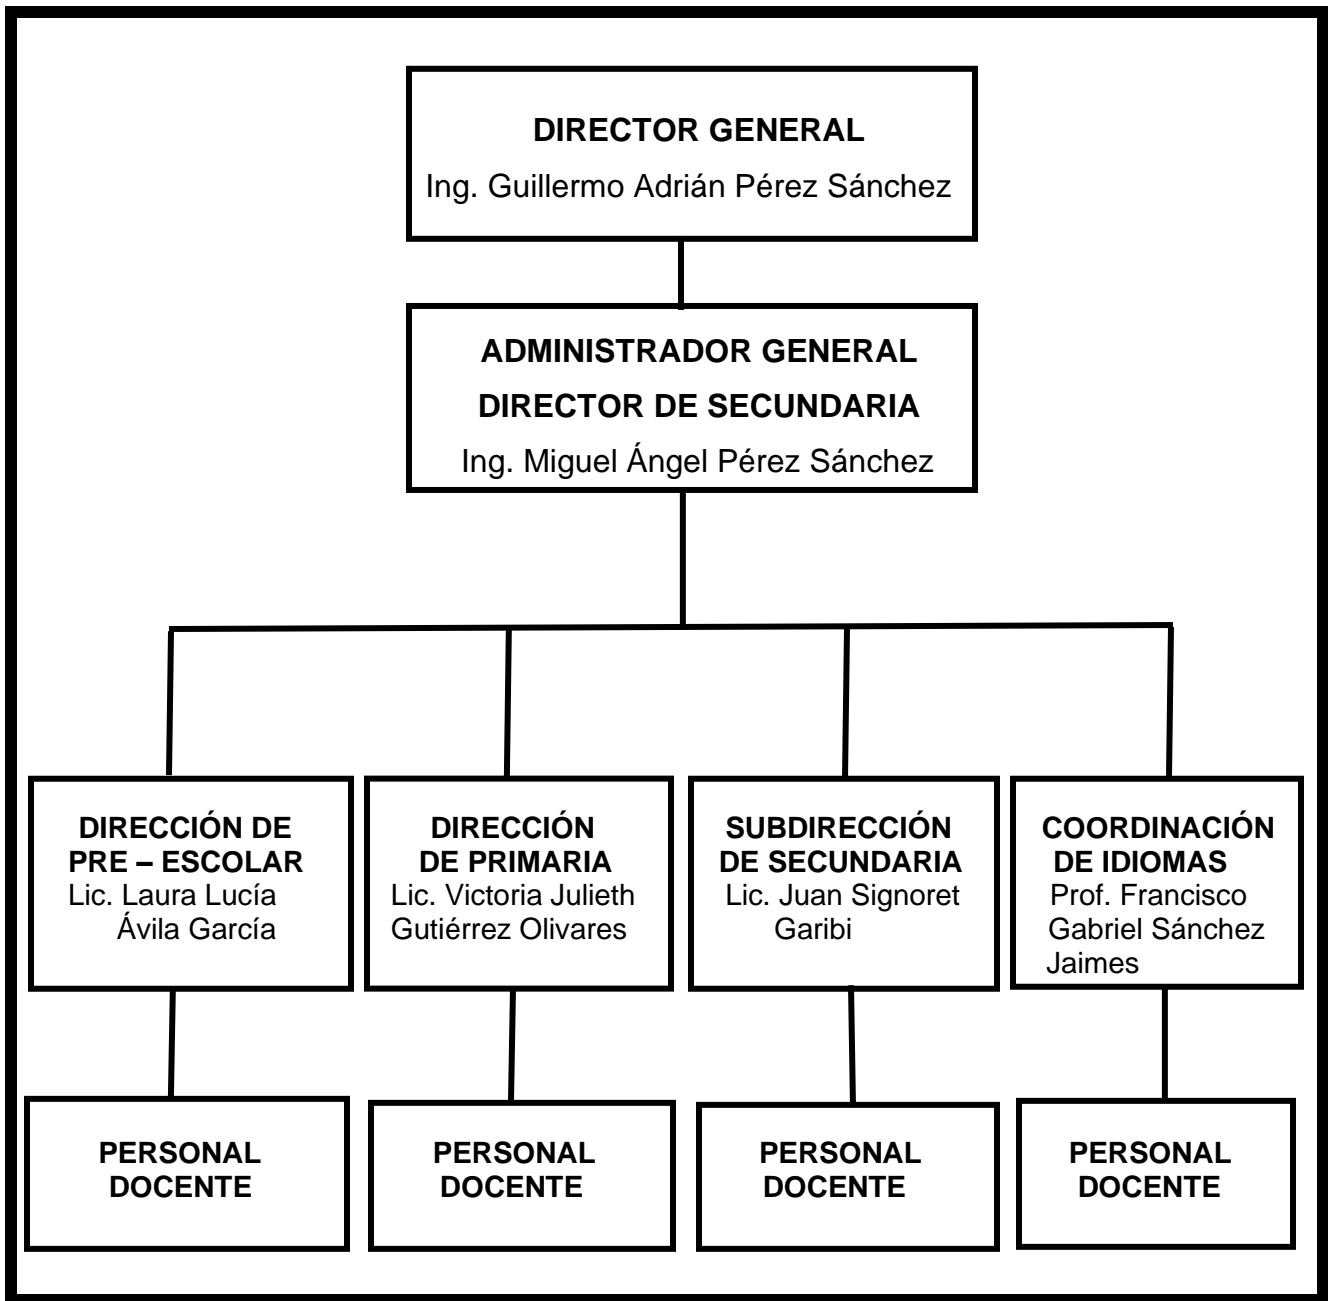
DIRECTOR GENERAL
Ing. Guillermo Adrián Pérez Sánchez

ADMINISTRADOR GENERAL
DIRECTOR DE SECUNDARIA
Ing. Miguel Ángel Pérez Sánchez

DIRECCIÓN DE PRE – ESCOLAR
Lic. Laura Lucía Ávila García

DIRECCIÓN DE PRIMARIA
Lic. Victoria Julieth Gutiérrez Olivares

SUBDIRECCIÓN DE SECUNDARIA
Lic. Juan Signoret Garibi

COORDINACIÓN DE IDIOMAS
Prof. Francisco Gabriel Sánchez Jaimes

PERSONAL DOCENTE

PERSONAL DOCENTE

PERSONAL DOCENTE

PERSONAL DOCENTE